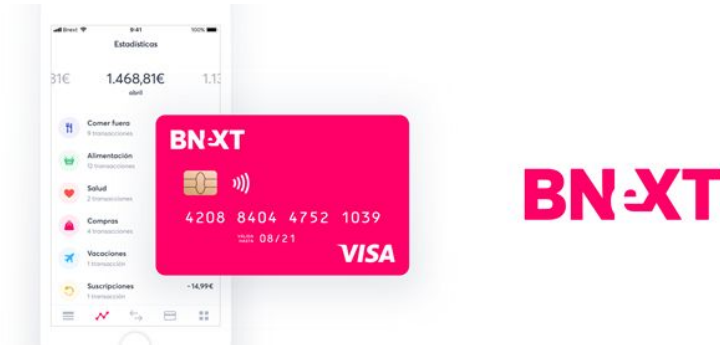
Bnext 9:41 100%
Estadísticas
31€ 1.468,81€ 1.1
abril
Comer fuera
9 transacciones
Alimentación
12 transacciones
Salud
2 transacciones
Compras
4 transacciones
Vacaciones
1 transacción
Suscripciones
1 transacción
-14,99€
BNEXT
4208 8404 4752 1039
VALIDA HASTA 08/21
VISA
BNEXT